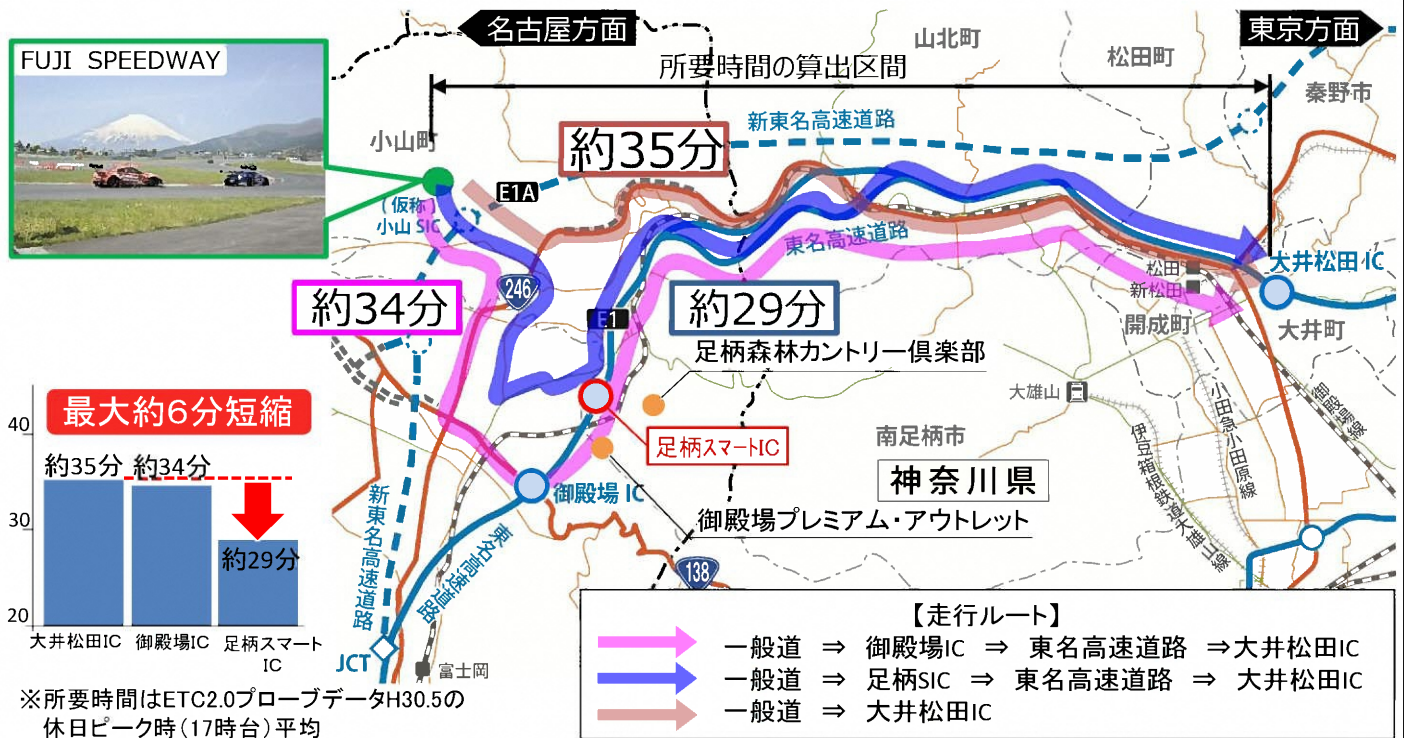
名古屋方面

東京方面

所要時間の算出区間

山北町

松田町

秦野市

FUJI SPEEDWAY

小山町

約35分

新東名高速道路

E1A

（仮称）小山SIC

東名高速道路

246

約34分

約29分

E1

大井松田IC

松田

新松田

開成町

大井町

足柄森林カントリー倶楽部

大雄山

最大約6分短縮

40

約35分

約34分

30

約29分

20

大井松田IC

御殿場IC

足柄スマートIC

足柄スマートIC

南足柄市

小田急小田原線

御殿場IC

神奈川県

伊豆箱根鉄道大雄山線

御殿場線

新東名高速道路

東名高速道路

御殿場プレミアム・アウトレット

138

JCT

富士岡

※所要時間はETC2.0プローブデータH30.5の休日ピーク時（17時台）平均

【走行ルート】

一般道 ⇒ 御殿場IC ⇒ 東名高速道路 ⇒大井松田IC

一般道 ⇒ 足柄SIC ⇒ 東名高速道路 ⇒ 大井松田IC

一般道 ⇒ 大井松田IC